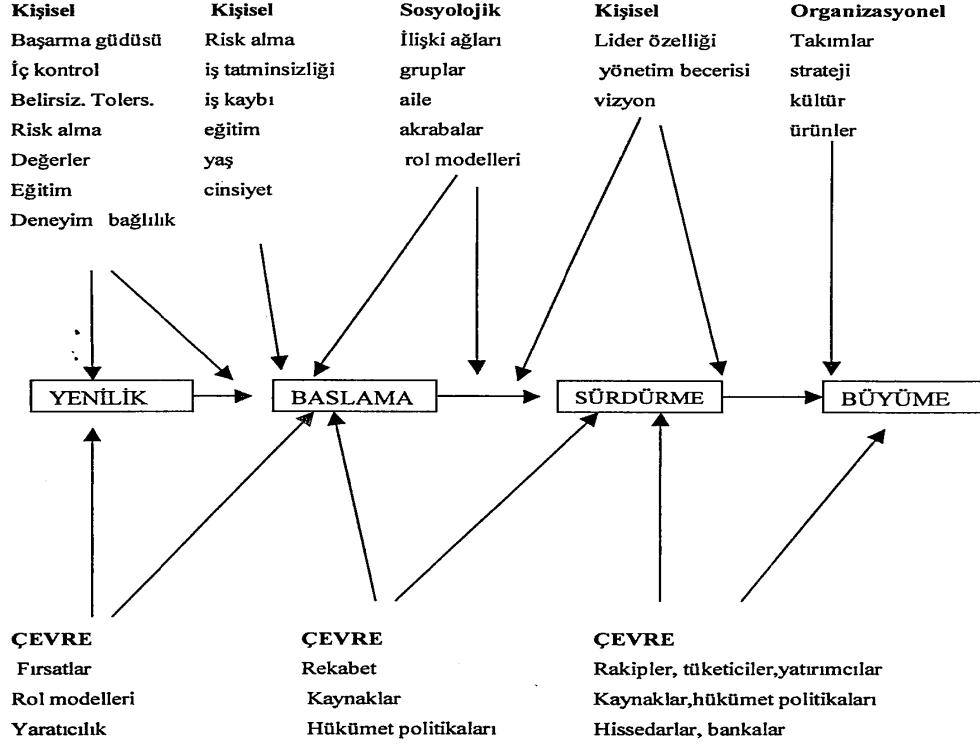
Kişisel
Başarma güdüsü
İç kontrol
Belirsiz. Tolers.
Risk alma
Değerler
Eğitim
Deneyim bağlılık

Kişisel
Risk alma
iş tatminsizliği
iş kaybı
eğitim
yaş
cinsiyet

Sosyolojik
İlişki ağları
gruplar
aile
akrabalar
rol modelleri

Kişisel
Lider özelliği
yönetim becerisi
vizyon

Organizasyonel
Takımlar
strateji
kültür
ürünler

YENİLİK
BASLAMA
SÜRDÜRME
BÜYÜME

ÇEVRE
Fırsatlar
Rol modelleri
Yaratıcılık

ÇEVRE
Rekabet
Kaynaklar
Hükümet politikaları

ÇEVRE
Rakipler, tüketiciler,yatırımcılar
Kaynaklar,hükümet politikaları
Hissedarlar, bankalar